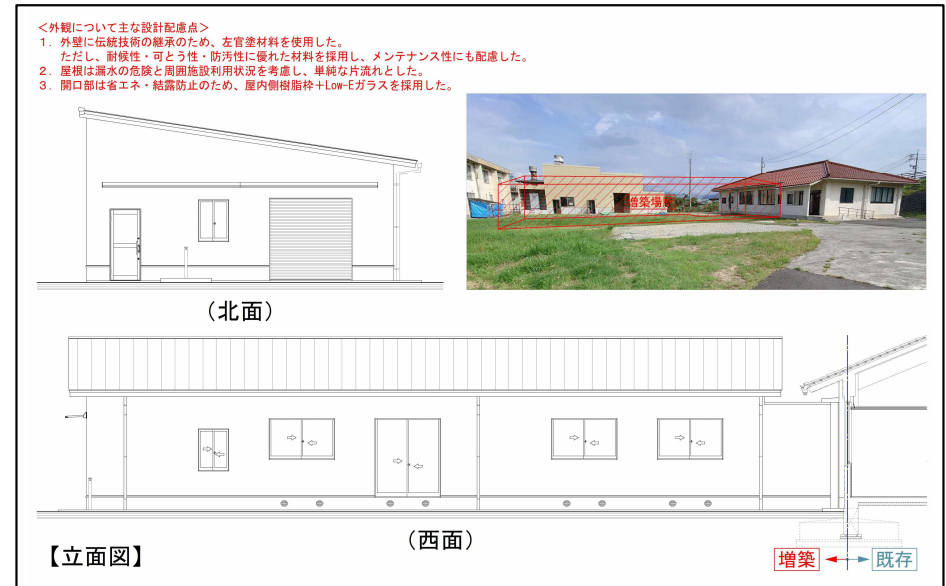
＜外観について主な設計配慮点＞
１．外壁に伝統技術の継承のため、左官塗材料を使用した。
　ただし、耐候性・可とう性・防汚性に優れた材料を採用し、メンテナンス性にも配慮した。
２．屋根は漏水の危険と周囲施設利用状況を考慮し、単純な片流れとした。
３．開口部は省エネ・結露防止のため、屋内側樹脂枠＋Low-Eガラスを採用した。

増築場所

（北面）

（西面）

【立面図】

増築　既存